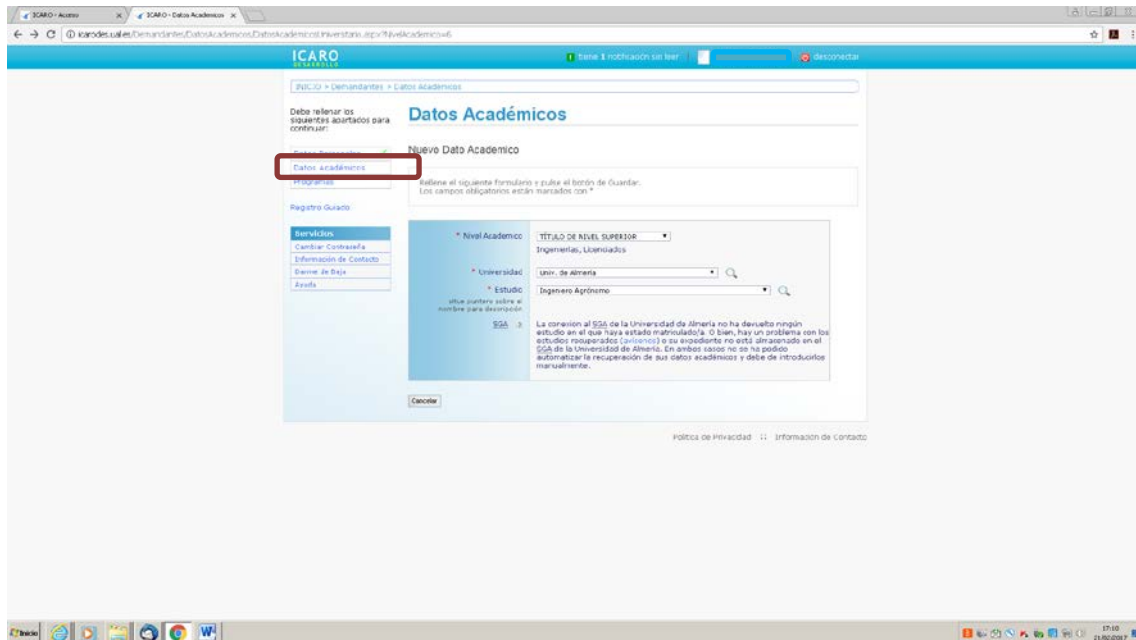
ICARO - Acceso
ICARO - Datos Académicos

icarodes.ual.es/Demandantes/DatosAcademicos/DatosAcademicosUniversitario.aspx?NivelAcademico=6

ICARO
DESARROLLO

tiene 1 notificación sin leer | desconectar

INICIO > Demandantes > Datos Académicos

Debe rellenar los siguientes apartados para continuar:

Datos Personales
Datos Académicos
Programas

Registro Guiado

Servicios
Cambiar Contraseña
Información de Contacto
Darme de Baja
Ayuda

Datos Académicos

Nuevo Dato Academico

Rellene el siguiente formulario y pulse el botón de Guardar.
Los campos obligatorios están marcados con *

* Nivel Academico: TÍTULO DE NIVEL SUPERIOR
Ingenierías, Licenciados

* Universidad: Univ. de Almería

* Estudio: Ingeniero Agrónomo
sitúe puntero sobre el nombre para descripción

SGA

La conexion al SGA de la Universidad de Almería no ha devuelto ningún estudio en el que haya estado matriculado/a. O bien, hay un problema con los estudios recuperados (avísenos) o su expediente no está almacenado en el SGA de la Universidad de Almería. En ambos casos no se ha podido automatizar la recuperación de sus datos académicos y debe de introducirlos manualmente.

Cancelar

Política de Privacidad :: Información de Contacto

Inicio

17:10
21/02/2017